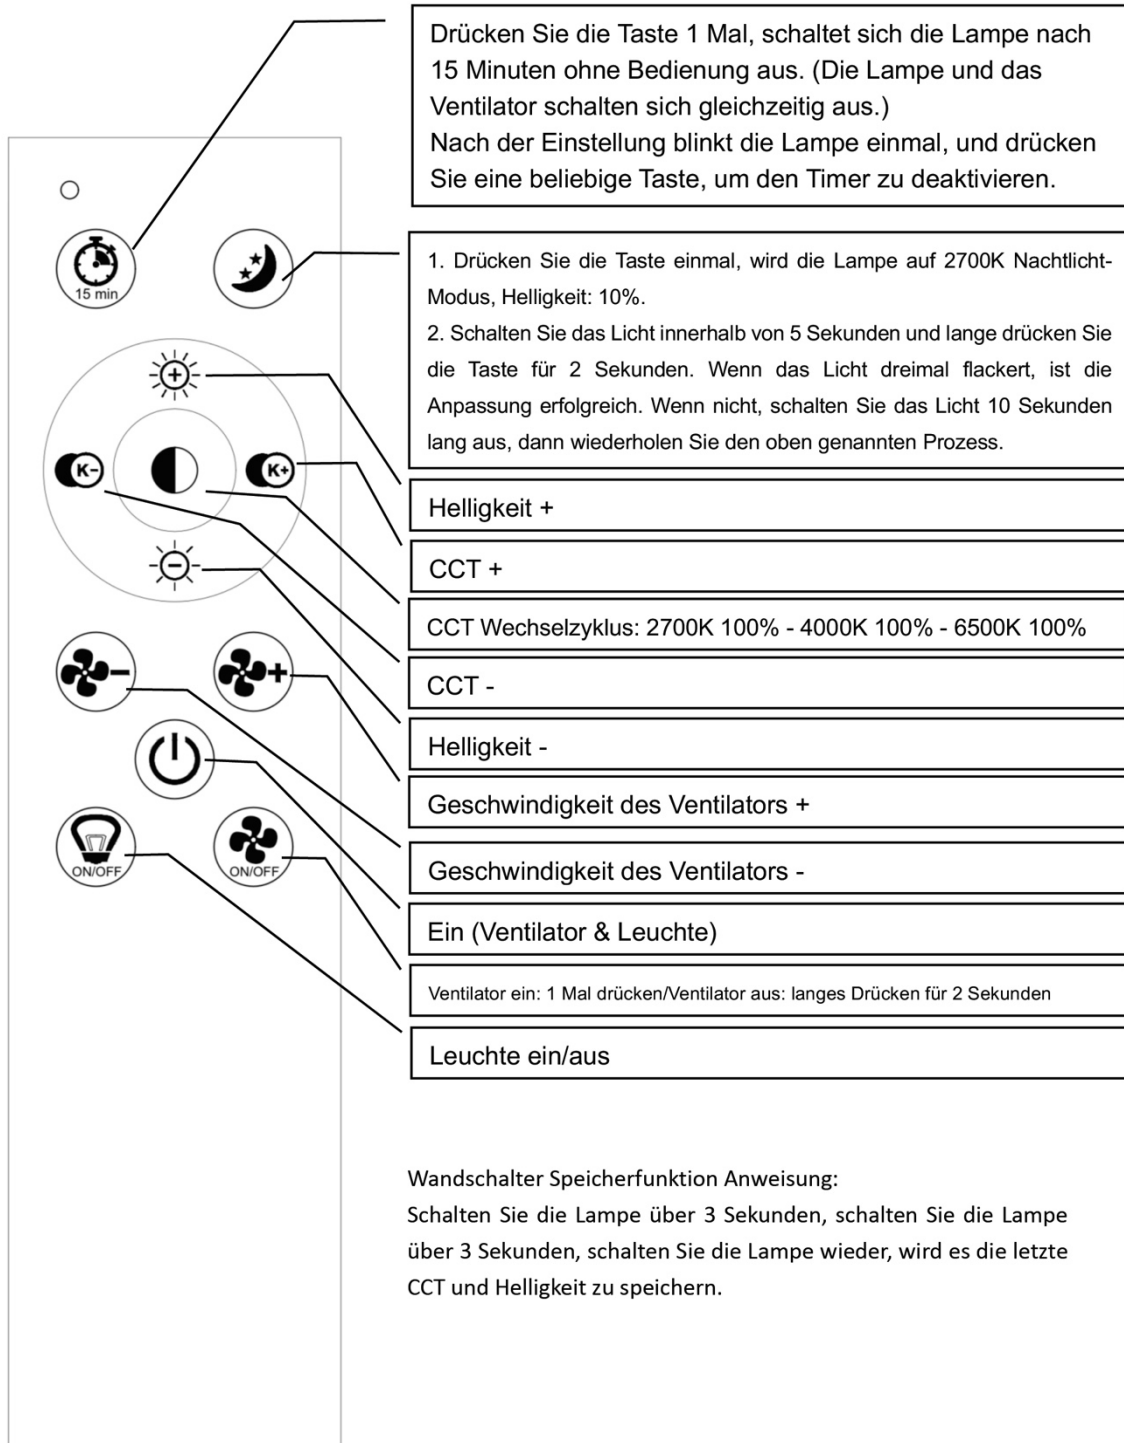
15 min

K-

K+

ON/OFF

ON/OFF

Drücken Sie die Taste 1 Mal, schaltet sich die Lampe nach 15 Minuten ohne Bedienung aus. (Die Lampe und das Ventilator schalten sich gleichzeitig aus.)
Nach der Einstellung blinkt die Lampe einmal, und drücken Sie eine beliebige Taste, um den Timer zu deaktivieren.

1. Drücken Sie die Taste einmal, wird die Lampe auf 2700K Nachtlicht-Modus, Helligkeit: 10%.
2. Schalten Sie das Licht innerhalb von 5 Sekunden und lange drücken Sie die Taste für 2 Sekunden. Wenn das Licht dreimal flackert, ist die Anpassung erfolgreich. Wenn nicht, schalten Sie das Licht 10 Sekunden lang aus, dann wiederholen Sie den oben genannten Prozess.

Helligkeit +

CCT +

CCT Wechselzyklus: 2700K 100% - 4000K 100% - 6500K 100%

CCT -

Helligkeit -

Geschwindigkeit des Ventilators +

Geschwindigkeit des Ventilators -

Ein (Ventilator & Leuchte)

Ventilator ein: 1 Mal drücken/Ventilator aus: langes Drücken für 2 Sekunden

Leuchte ein/aus

Wandschalter Speicherfunktion Anweisung:
Schalten Sie die Lampe über 3 Sekunden, schalten Sie die Lampe über 3 Sekunden, schalten Sie die Lampe wieder, wird es die letzte CCT und Helligkeit zu speichern.